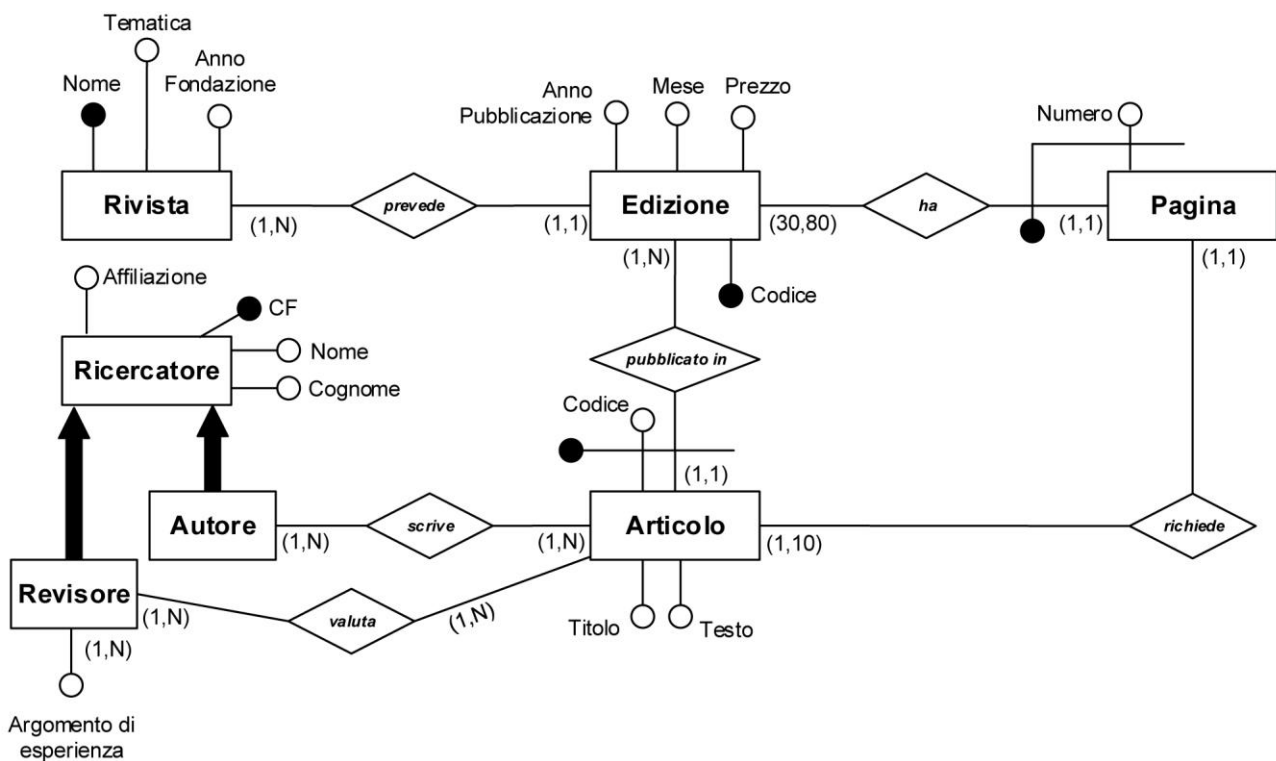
Tematica
Nome
Anno Fondazione
Rivista
(1,N)
prevede
(1,1)
Anno Pubblicazione
Mese
Prezzo
Edizione
(30,80)
ha
Numero
(1,1)
Pagina
(1,N)
Codice
(1,1)
Affiliazione
CF
Ricercatore
Nome
Cognome
pubblicato in
Codice
(1,1)
Autore
(1,N)
scrive
(1,N)
Articolo
(1,10)
richiede
Revisore
(1,N)
valuta
(1,N)
(1,N)
Titolo
Testo
Argomento di esperienza